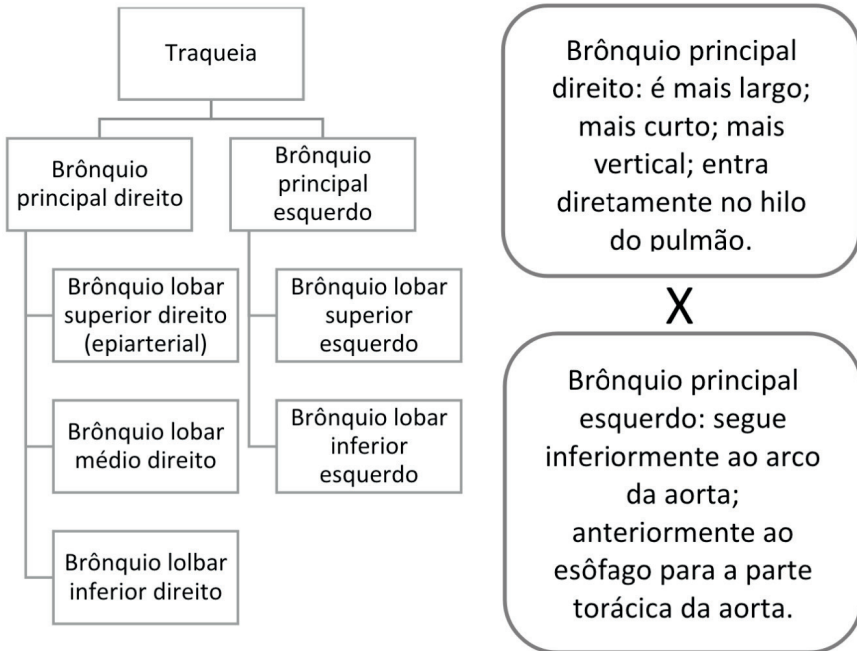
Traqueia

Brônquio principal direito

Brônquio lobar superior direito (epiarterial)

Brônquio lobar médio direito

Brônquio lolbar inferior direito

Brônquio principal esquerdo

Brônquio lobar superior esquerdo

Brônquio lobar inferior esquerdo

Brônquio principal direito: é mais largo; mais curto; mais vertical; entra diretamente no hilo do pulmão.

X

Brônquio principal esquerdo: segue inferiormente ao arco da aorta; anteriormente ao esôfago para a parte torácica da aorta.